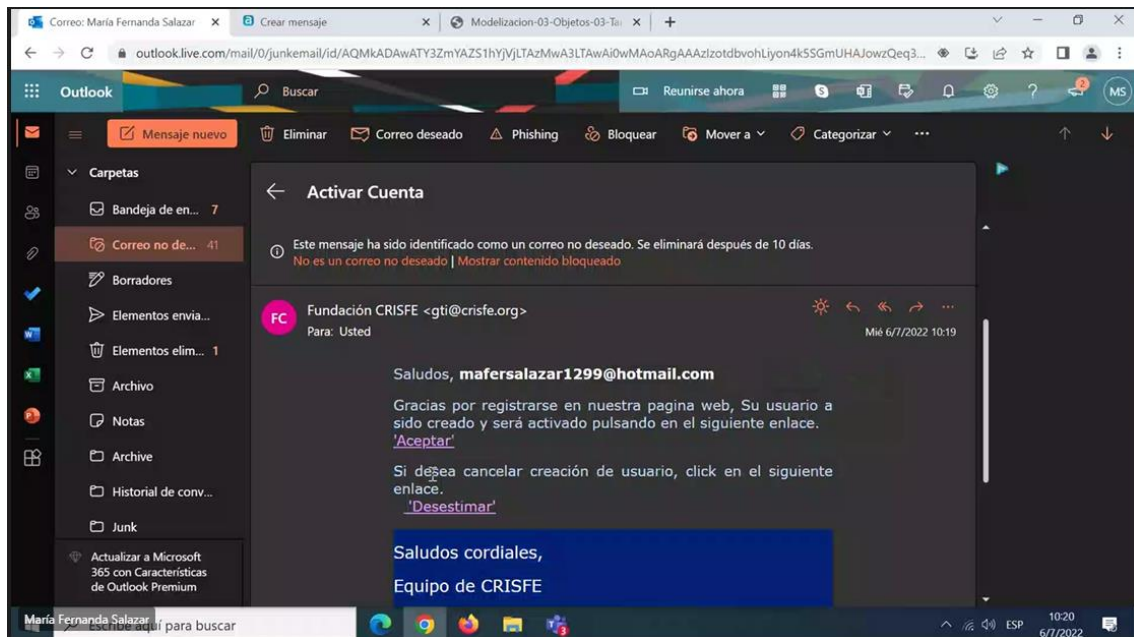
Correo: María Fernanda Salazar ×
Crear mensaje ×
Modelizacion-03-Objetos-03-Ta ×
+

outlook.live.com/mail/0/junkemail/id/AQMkADAwATY3ZmYAZS1hYjVjLTAzMwA3LTAwAi0wMAoARgAAAzIzotdbvohLiyon4kSSGmUHAJowzQeq3...

Outlook
Buscar
Reunirse ahora
MS

Mensaje nuevo
Eliminar
Correo deseado
Phishing
Bloquear
Mover a
Categorizar
...

Carpetas
Bandeja de en... 7
Correo no de... 41
Borradores
Elementos envia...
Elementos elim... 1
Archivo
Notas
Archive
Historial de conv...
Junk
Actualizar a Microsoft 365 con Características de Outlook Premium

Activar Cuenta

Este mensaje ha sido identificado como un correo no deseado. Se eliminará después de 10 días.
No es un correo no deseado | Mostrar contenido bloqueado

FC
Fundación CRISFE <gti@crisfe.org>
Para: Usted
Mié 6/7/2022 10:19

Saludos, **mafersalazar1299@hotmail.com**

Gracias por registrarse en nuestra pagina web, Su usuario a sido creado y será activado pulsando en el siguiente enlace.
'Aceptar'

Si desea cancelar creación de usuario, click en el siguiente enlace.
'Desestimar'

Saludos cordiales,

Equipo de CRISFE

María Fernanda Salazar
Escribe aquí para buscar
ESP
10:20
6/7/2022